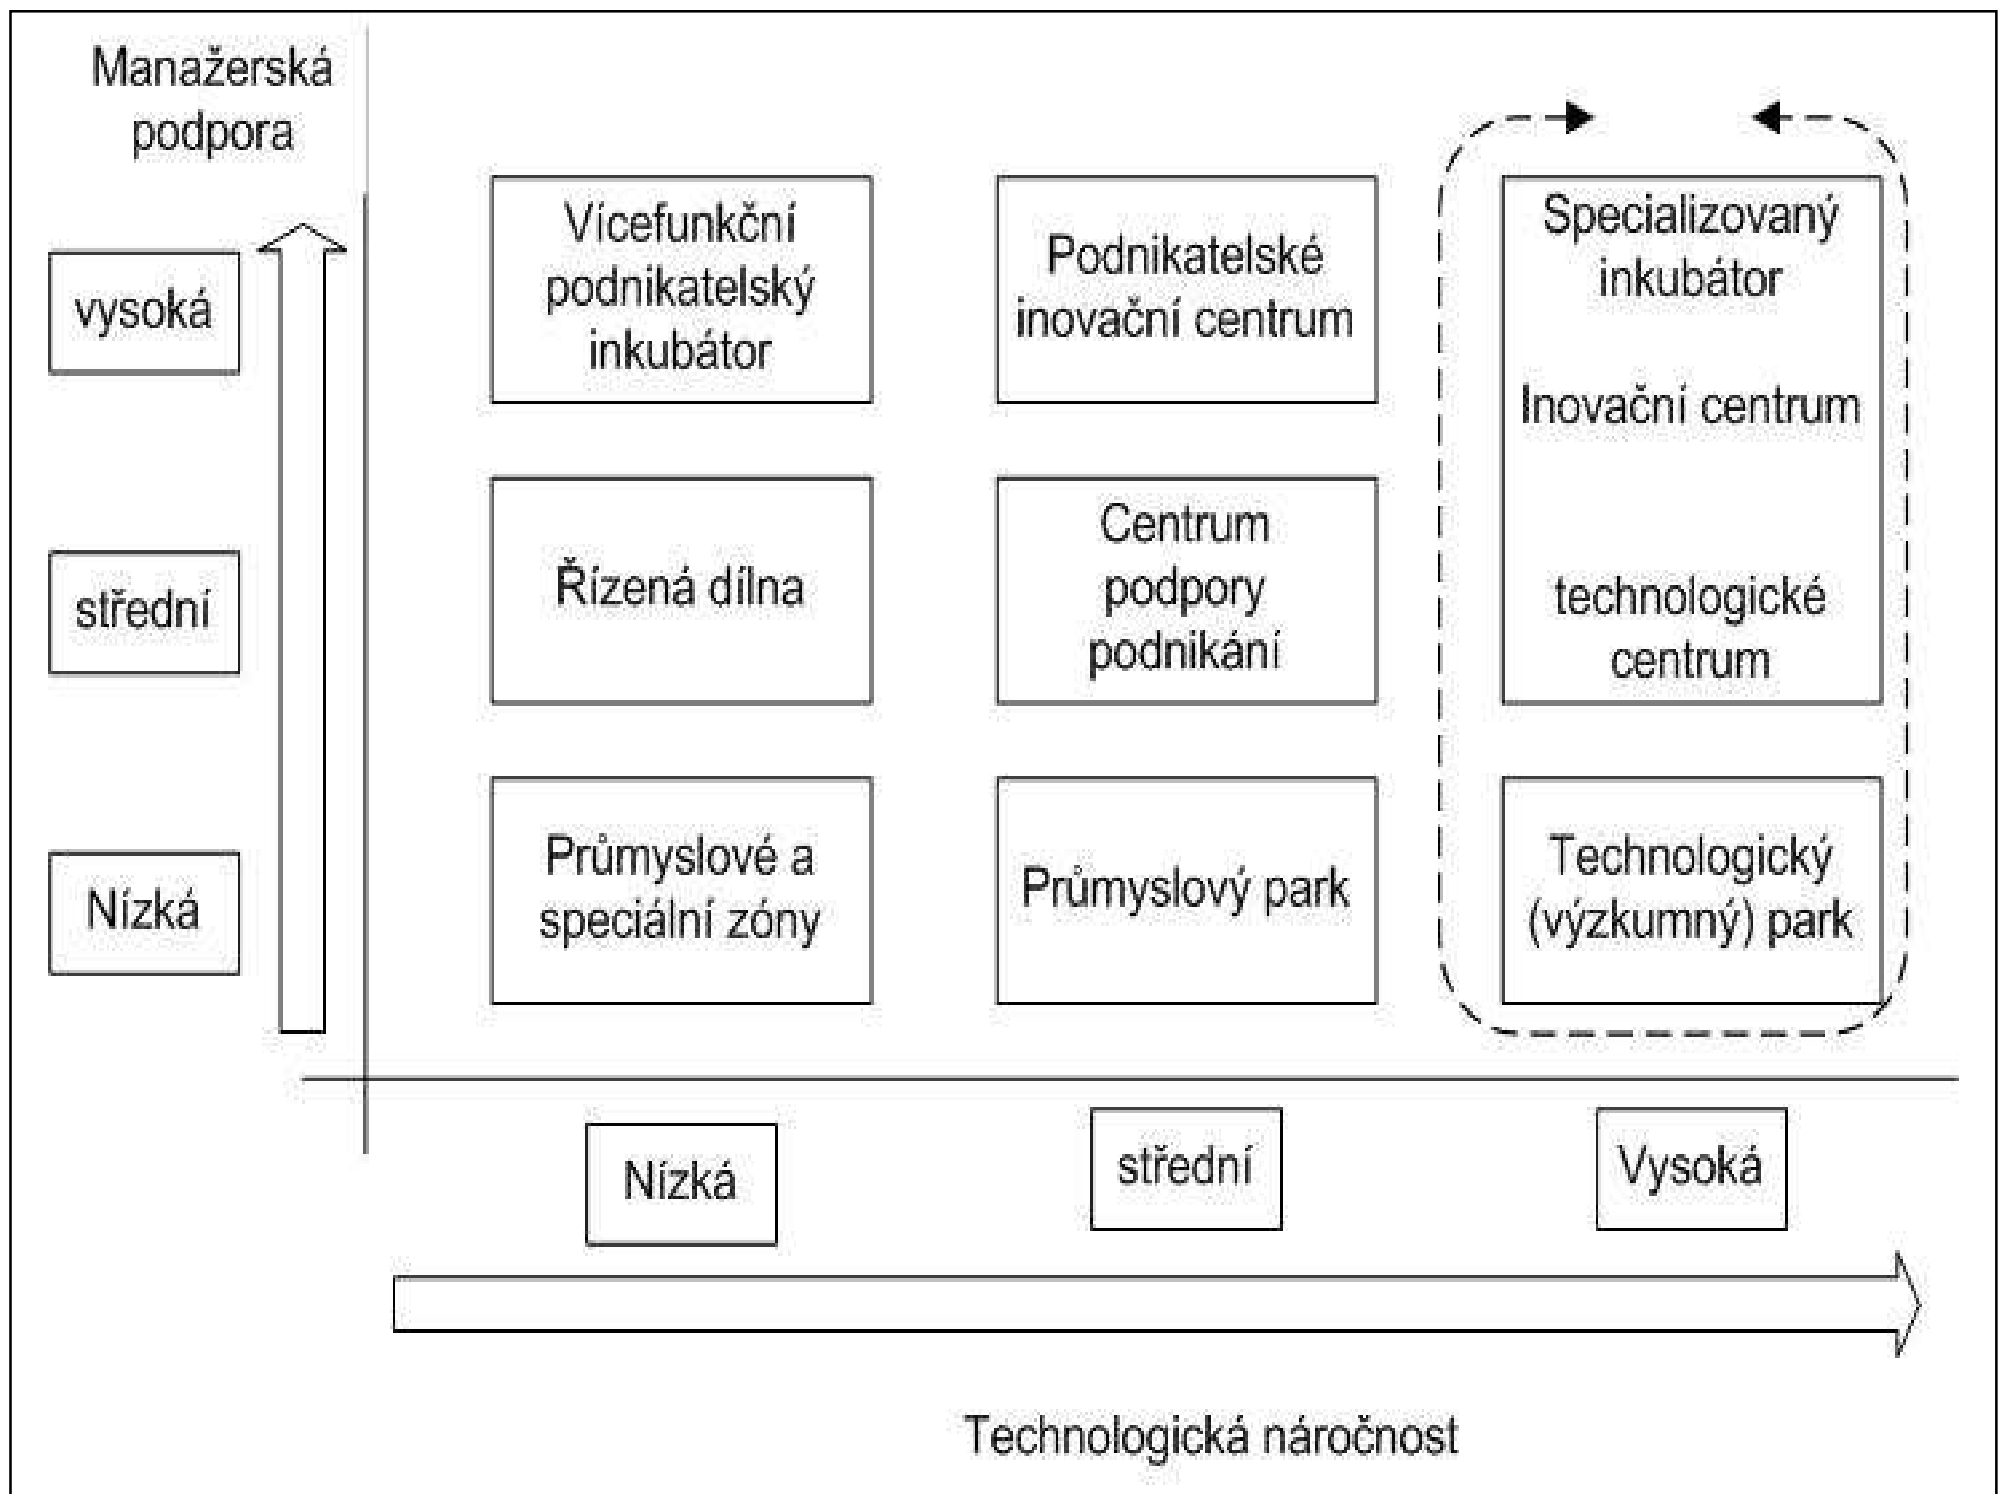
Manažerská podpora

vysoká

střední

Nízká

Vícefunkční podnikatelský inkubátor

Podnikatelské inovační centrum

Specializovaný inkubátor

Inovační centrum

Řízená dílna

Centrum podpory podnikání

technologické centrum

Průmyslové a speciální zóny

Průmyslový park

Technologický (výzkumný) park

Nízká

střední

Vysoká

Technologická náročnost